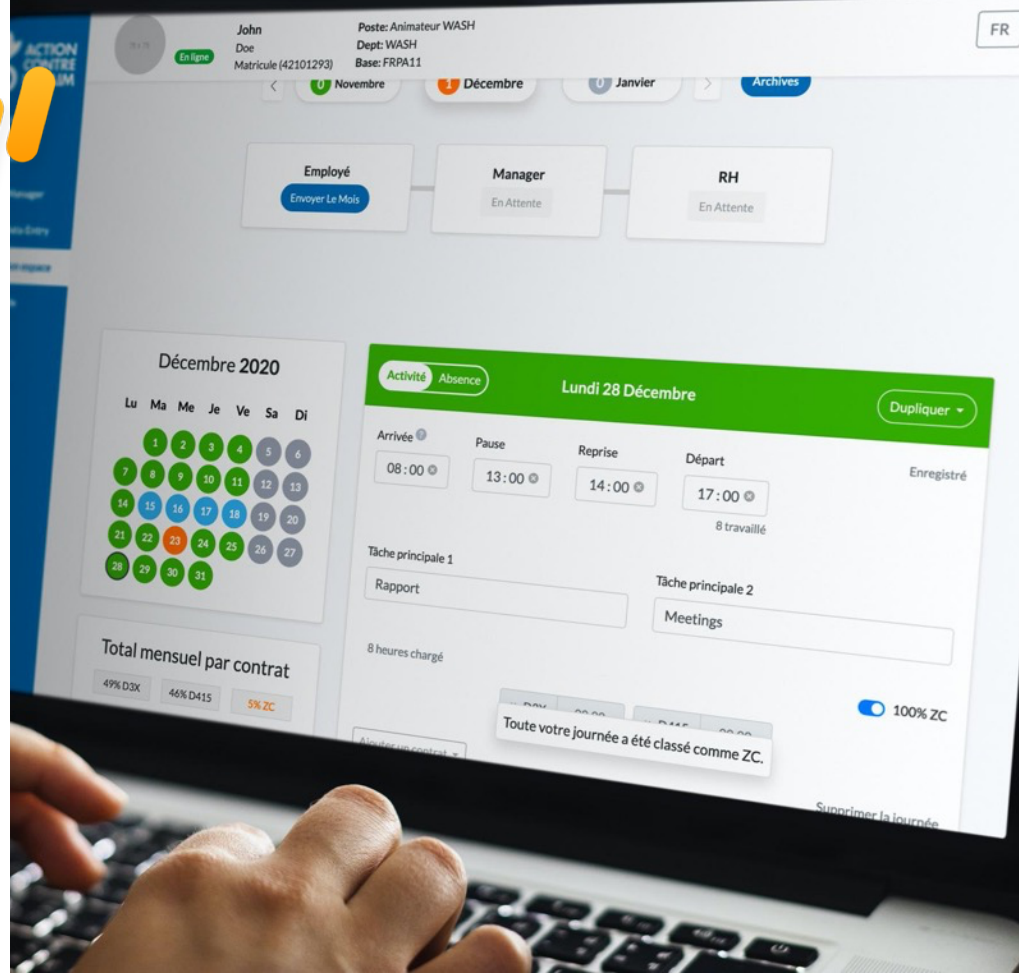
ACTION CONTRE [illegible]IM

John
Doe
En ligne
Matricule (42101293)

Poste: Animateur WASH
Dept: WASH
Base: FRPA11

FR

0 Novembre
1 Décembre
0 Janvier
Archives

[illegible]anager
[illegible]ata Entry
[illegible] espace

Employé
Envoyer Le Mois

Manager
En Attente

RH
En Attente

Décembre 2020

| Lu | Ma | Me | Je | Ve | Sa | Di |
|---|---|---|---|---|---|---|
| | 1 | 2 | 3 | 4 | 5 | 6 |
| 7 | 8 | 9 | 10 | 11 | 12 | 13 |
| 14 | 15 | 16 | 17 | 18 | 19 | 20 |
| 21 | 22 | 23 | 24 | 25 | 26 | 27 |
| 28 | 29 | 30 | 31 | | | |

Total mensuel par contrat
49% D3X
46% D415
5% ZC

Activité
Absence
Lundi 28 Décembre
Dupliquer

Arrivée
08 : 00
Pause
13 : 00
Reprise
14 : 00
Départ
17 : 00
8 travaillé
Enregistré

Tâche principale 1
Rapport
Tâche principale 2
Meetings

8 heures chargé

100% ZC

Toute votre journée a été classé comme ZC.

Ajouter un contrat

Supprimer la journée